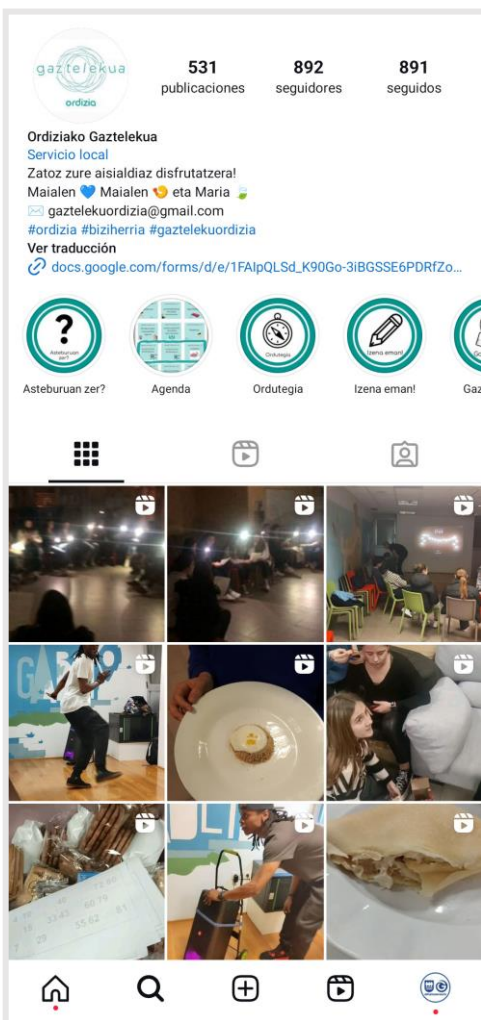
gaztelekua
ordizia

531 publicaciones
892 seguidores
891 seguidos

Ordiziako Gaztelekua
Servicio local
Zatoz zure aisialdiaz disfrutatzera!
Maialen 💙 Maialen 👏 eta Maria 🍃
✉️ gaztelekuordizia@gmail.com
#ordizia #biziherria #gaztelekuordizia
Ver traducción
docs.google.com/forms/d/e/1FAIpQLSd_K90Go-3iBGSSE6PDRfZo...

Asteburuan zer?
Agenda
Ordutegia
Izena eman!
Gaz

Asteburuan zer?
Ordutegia
Izena eman!

GAZ